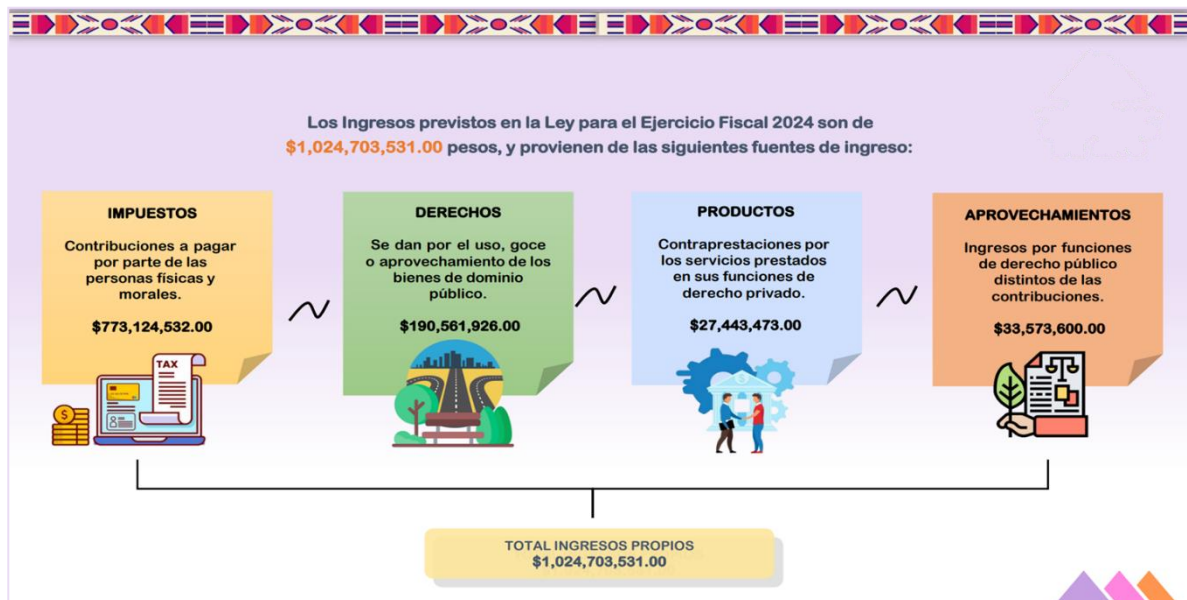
Los Ingresos previstos en la Ley para el Ejercicio Fiscal 2024 son de $1,024,703,531.00 pesos, y provienen de las siguientes fuentes de ingreso:

IMPUESTOS

Contribuciones a pagar por parte de las personas físicas y morales.

$773,124,532.00

TAX

DERECHOS

Se dan por el uso, goce o aprovechamiento de los bienes de dominio público.

$190,561,926.00

PRODUCTOS

Contraprestaciones por los servicios prestados en sus funciones de derecho privado.

$27,443,473.00

APROVECHAMIENTOS

Ingresos por funciones de derecho público distintos de las contribuciones.

$33,573,600.00

TOTAL INGRESOS PROPIOS
$1,024,703,531.00